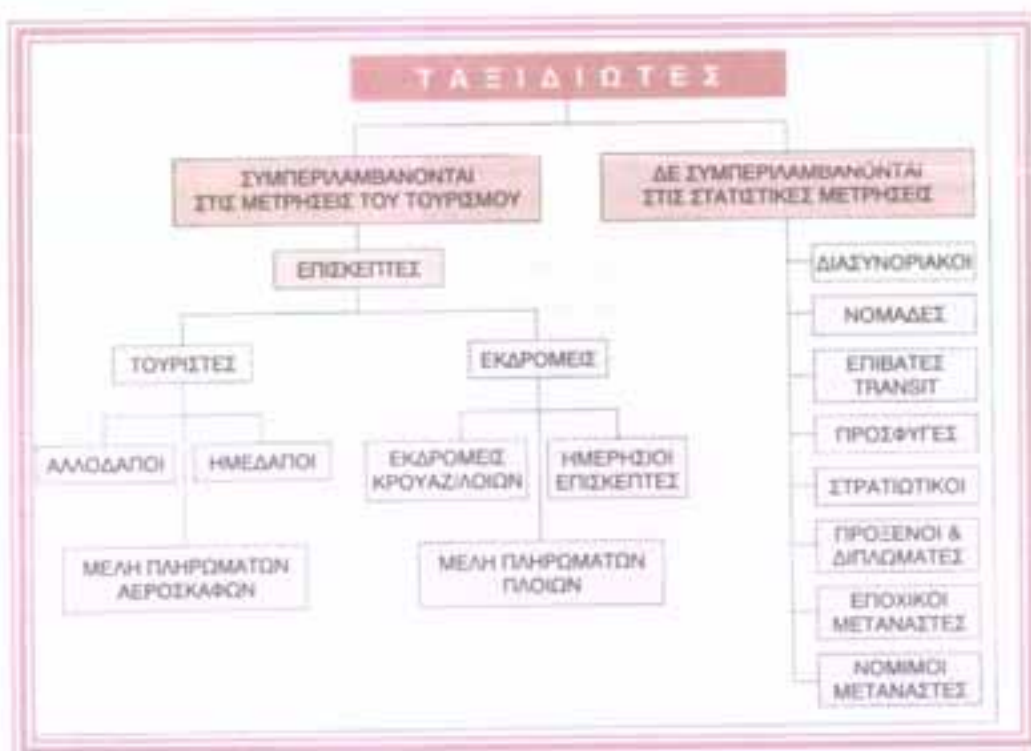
ΤΑΞΙΔΙΩΤΕΣ

ΣΥΜΠΕΡΙΛΑΜΒΑΝΟΝΤΑΙ ΣΤΙΣ ΜΕΤΡΗΣΕΙΣ ΤΟΥ ΤΟΥΡΙΣΜΟΥ

ΔΕ ΣΥΜΠΕΡΙΛΑΜΒΑΝΟΝΤΑΙ ΣΤΙΣ ΣΤΑΤΙΣΤΙΚΕΣ ΜΕΤΡΗΣΕΙΣ

ΕΠΙΣΚΕΠΤΕΣ

ΤΟΥΡΙΣΤΕΣ

ΕΚΔΡΟΜΕΙΣ

ΑΛΛΟΔΑΠΟΙ

ΗΜΕΔΑΠΟΙ

ΕΚΔΡΟΜΕΙΣ ΚΡΟΥΑΖΙΛΟΙΩΝ

ΗΜΕΡΗΣΙΟΙ ΕΠΙΣΚΕΠΤΕΣ

ΜΕΛΗ ΠΛΗΡΩΜΑΤΩΝ ΑΕΡΟΣΚΑΦΩΝ

ΜΕΛΗ ΠΛΗΡΩΜΑΤΩΝ ΠΛΟΙΩΝ

ΔΙΑΣΥΝΟΡΙΑΚΟΙ

ΝΟΜΑΔΕΣ

ΕΠΙΒΑΤΕΣ TRANSIT

ΠΡΟΣΦΥΓΕΣ

ΣΤΡΑΤΙΩΤΙΚΟΙ

ΠΡΟΞΕΝΟΙ & ΔΙΠΛΩΜΑΤΕΣ

ΕΠΟΧΙΚΟΙ ΜΕΤΑΝΑΣΤΕΣ

ΝΟΜΙΜΟΙ ΜΕΤΑΝΑΣΤΕΣ